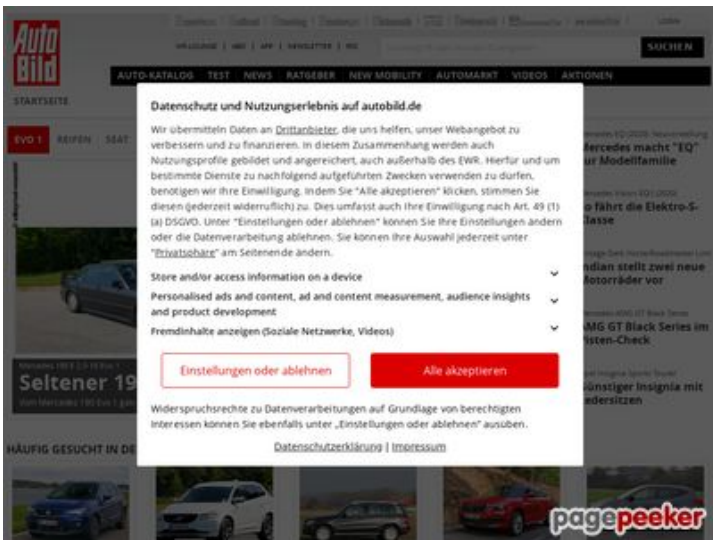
Auto Bild

SUCHEN

AUTO-KATALOG TEST NEWS RATGEBER NEW MOBILITY AUTOMARKT VIDEOS AKTIONEN

STARTSEITE

EVO 1 REIFEN SEAT

Datenschutz und Nutzungserlebnis auf autobild.de

Wir übermitteln Daten an Drittanbieter, die uns helfen, unser Webangebot zu verbessern und zu finanzieren. In diesem Zusammenhang werden auch Nutzungsprofile gebildet und angereichert, auch außerhalb des EWR. Hierfür und um bestimmte Dienste zu nachfolgend aufgeführten Zwecken verwenden zu dürfen, benötigen wir Ihre Einwilligung. Indem Sie "Alle akzeptieren" klicken, stimmen Sie diesen (jederzeit widerruflich) zu. Dies umfasst auch Ihre Einwilligung nach Art. 49 (1) (a) DSGVO. Unter "Einstellungen oder ablehnen" können Sie Ihre Einstellungen ändern oder die Datenverarbeitung ablehnen. Sie können Ihre Auswahl jederzeit unter "Privatsphäre" am Seitenende ändern.

Store and/or access information on a device

Personalised ads and content, ad and content measurement, audience insights and product development

Fremdinhalte anzeigen (Soziale Netzwerke, Videos)

Einstellungen oder ablehnen

Alle akzeptieren

Widerspruchsrechte zu Datenverarbeitungen auf Grundlage von berechtigten Interessen können Sie ebenfalls unter „Einstellungen oder ablehnen" ausüben.

Datenschutzerklärung | Impressum

Mercedes macht "EQ" zur Modellfamilie

So fährt die Elektro-S-Klasse

Indian stellt zwei neue Motorräder vor

AMG GT Black Series im Kisten-Check

Günstiger Insignia mit Ledersitzen

Seltener 19

HÄUFIG GESUCHT IN DE

pagepeeker